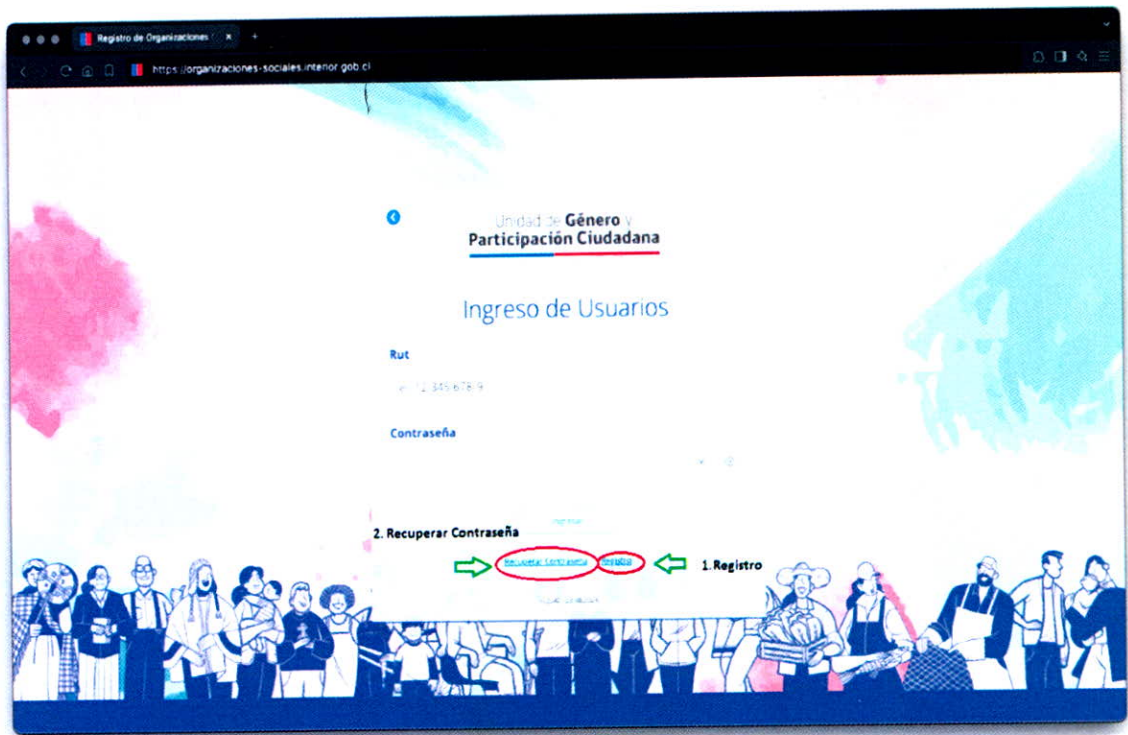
Registro de Organizaciones

https://organizaciones-sociales.interior.gob.cl

Unidad de Género y Participación Ciudadana

Ingreso de Usuarios

Rut

ej: 12.345.678-9

Contraseña

Ingresar

2. Recuperar Contraseña

Recuperar Contraseña Registro

1.Registro

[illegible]